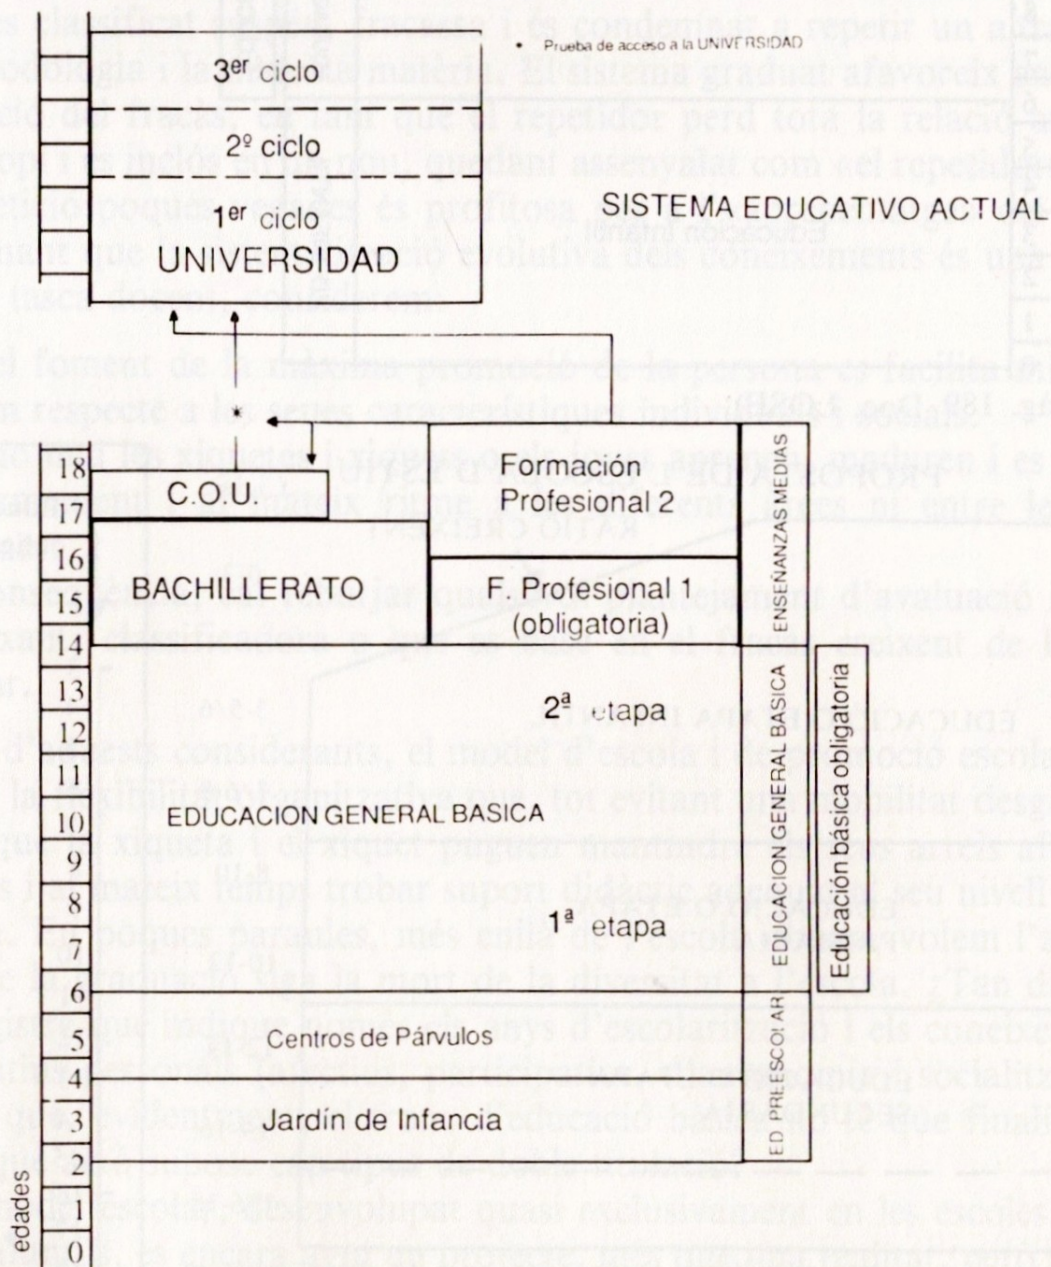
• Prueba de acceso a la UNIVERSIDAD

3$^{er}$ ciclo

2$^{o}$ ciclo

1$^{er}$ ciclo

UNIVERSIDAD

SISTEMA EDUCATIVO ACTUAL

18
17
16
15
14
13
12
11
10
9
8
7
6
5
4
3
2
1
0
edades

C.O.U.

Formación Profesional 2

BACHILLERATO

F. Profesional 1 (obligatoria)

ENSEÑANZAS MEDIAS

2$^{a}$ etapa

EDUCACION GENERAL BASICA

1$^{a}$ etapa

EDUCACION GENERAL BASICA

Educación básica obligatoria

Centros de Párvulos

Jardín de Infancia

ED. PRESCOLAR